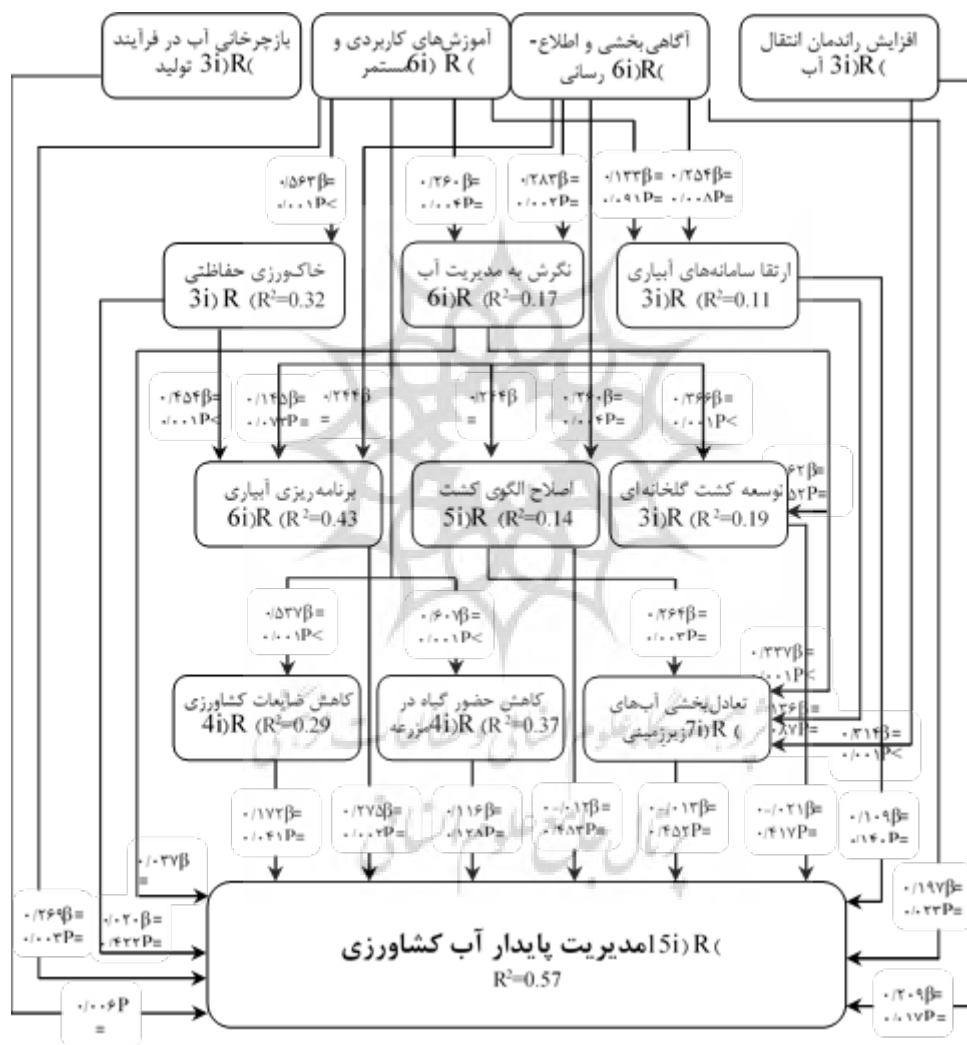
بازچرخانی آب در فرآیند تولید $R(3i)$

آموزش‌های کاربردی و مستمر $R(6i)$

آگاهی‌بخشی و اطلاع-رسانی $R(6i)$

افزایش راندمان انتقال آب $R(3i)$

β=۰/۵۶۳
P<۰/۰۰۱

β=۰/۲۶۰
P=۰/۰۰۴

β=۰/۲۸۳
P=۰/۰۰۲

β=۰/۱۲۳
P=۰/۰۹۱

β=۰/۲۵۴
P=۰/۰۰۸

خاکورزی حفاظتی $R(3i)$ ($R^2=0.32$)

نگرش به مدیریت آب $R(6i)$ ($R^2=0.17$)

ارتقا سامانه‌های آبیاری $R(3i)$ ($R^2=0.11$)

β=۰/۴۵۴
P<۰/۰۰۱

β=۰/۱۴۵
P=۰/۰۷

β=۰/۲۴۴
=

β=۰/۲۰۴
=

β=۰/۲۶۰
P=۰/۰۰۴

β=۰/۲۶۶
P<۰/۰۰۱

β=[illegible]۶۲
P=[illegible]۵۲

برنامه‌ریزی آبیاری $R(6i)$ ($R^2=0.43$)

اصلاح الگوی کشت $R(5i)$ ($R^2=0.14$)

توسعه کشت گلخانه‌ای $R(3i)$ ($R^2=0.19$)

β=۰/۵۳۷
P<۰/۰۰۱

β=۰/۶۰۷
P<۰/۰۰۱

β=۰/۲۶۴
P=۰/۰۰۳

β=۰/۲۲۷
P<۰/۰۰۱

کاهش ضایعات کشاورزی $R(4i)$ ($R^2=0.29$)

کاهش حضور گیاه در مزرعه $R(4i)$ ($R^2=0.37$)

تعادل‌بخشی آب‌های زیرزمینی $R(7i)$

β=۰/۳۱۴
P<۰/۰۰۱

β=۰/۱۷۲
P=۰/۰۴۱

β=۰/۲۷۵
P=۰/۰۰۲

β=۰/۱۱۶
P=۰/۱۲۸

β=-۰/۰۱۲
P=۰/۴۸۳

β=-۰/۰۱۳
P=۰/۴۵۲

β=-۰/۰۲۱
P=۰/۴۱۷

β=۰/۱۰۹
P=۰/۱۴۰

β=۰/۰۳۷
=

β=۰/۲۶۹
P=۰/۰۰۳

β=۰/۰۲۰
P=۰/۴۲۲

β=۰/۱۹۷
P=۰/۰۲۳

مدیریت پایدار آب کشاورزی $R(15i)$
$R^2=0.57$

P=۰/۰۰۶
=

β=۰/۲۰۹
P=۰/۰۱۷